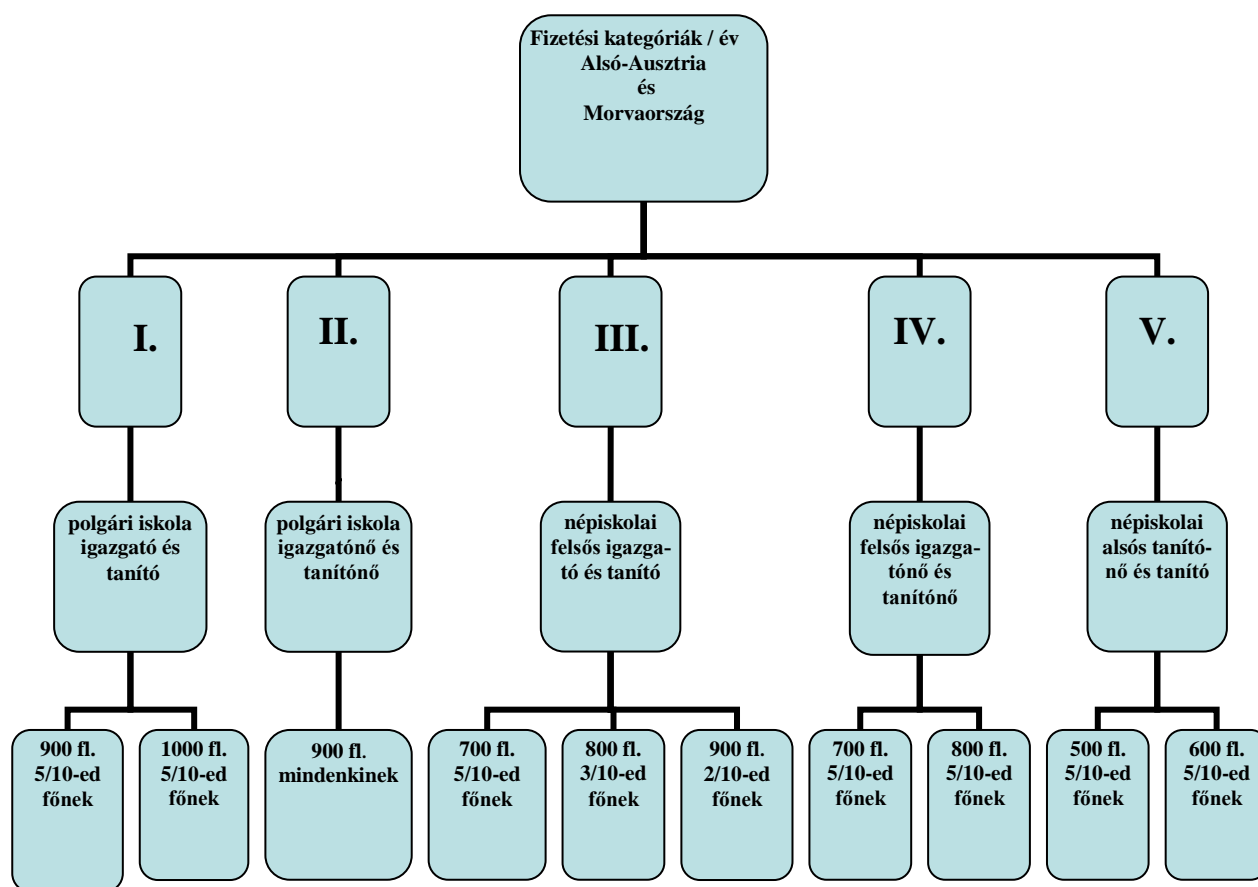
Fizetési kategóriák / év
Alsó-Ausztria
és
Morvaország

I.

II.

III.

IV.

V.

polgári iskola igazgató és tanító

polgári iskola igazgatónő és tanítónő

népiskolai felsős igazgató és tanító

népiskolai felsős igazgatónő és tanítónő

népiskolai alsós tanítónő és tanító

900 fl. 5/10-ed főnek

1000 fl. 5/10-ed főnek

900 fl. mindenkinek

700 fl. 5/10-ed főnek

800 fl. 3/10-ed főnek

900 fl. 2/10-ed főnek

700 fl. 5/10-ed főnek

800 fl. 5/10-ed főnek

500 fl. 5/10-ed főnek

600 fl. 5/10-ed főnek